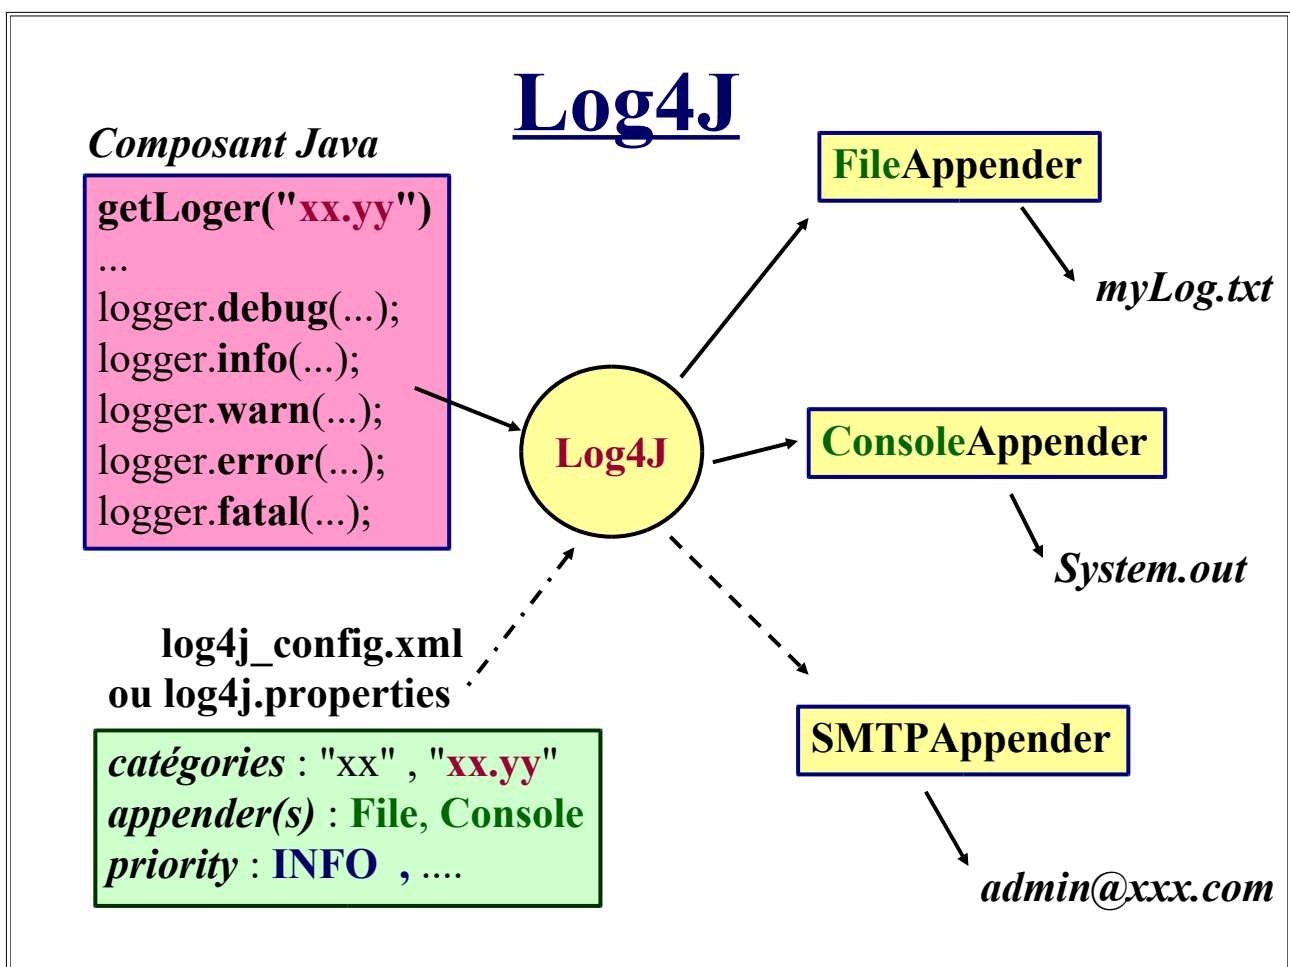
Log4J

Composant Java

getLoger("xx.yy")
...
logger.debug(...);
logger.info(...);
logger.warn(...);
logger.error(...);
logger.fatal(...);

Log4J

FileAppender

myLog.txt

ConsoleAppender

System.out

SMTPAppender

admin@xxx.com

log4j_config.xml
ou log4j.properties

catégories : "xx" , "xx.yy"
appender(s) : File, Console
priority : INFO , ....